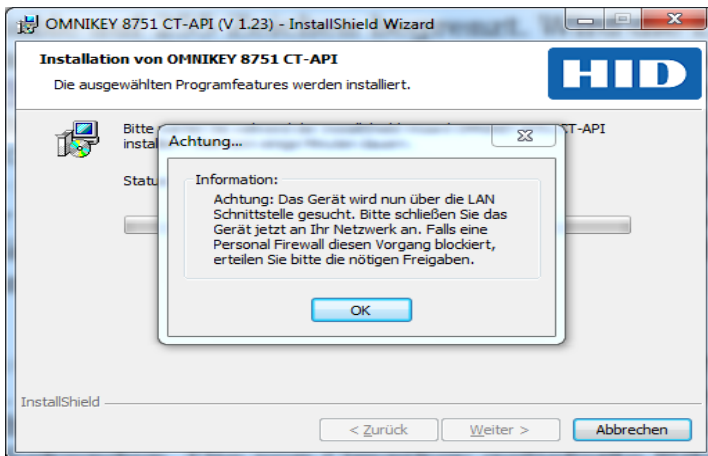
OMNIKEY 8751 CT-API (V 1.23) - InstallShield Wizard

Installation von OMNIKEY 8751 CT-API

Die ausgewählten Programfeatures werden installiert.

HID

Bitte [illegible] CT-API
instal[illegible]

Statu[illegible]

Achtung...

Information:

Achtung: Das Gerät wird nun über die LAN Schnittstelle gesucht. Bitte schließen Sie das Gerät jetzt an Ihr Netzwerk an. Falls eine Personal Firewall diesen Vorgang blockiert, erteilen Sie bitte die nötigen Freigaben.

OK

InstallShield

< Zurück

Weiter >

Abbrechen